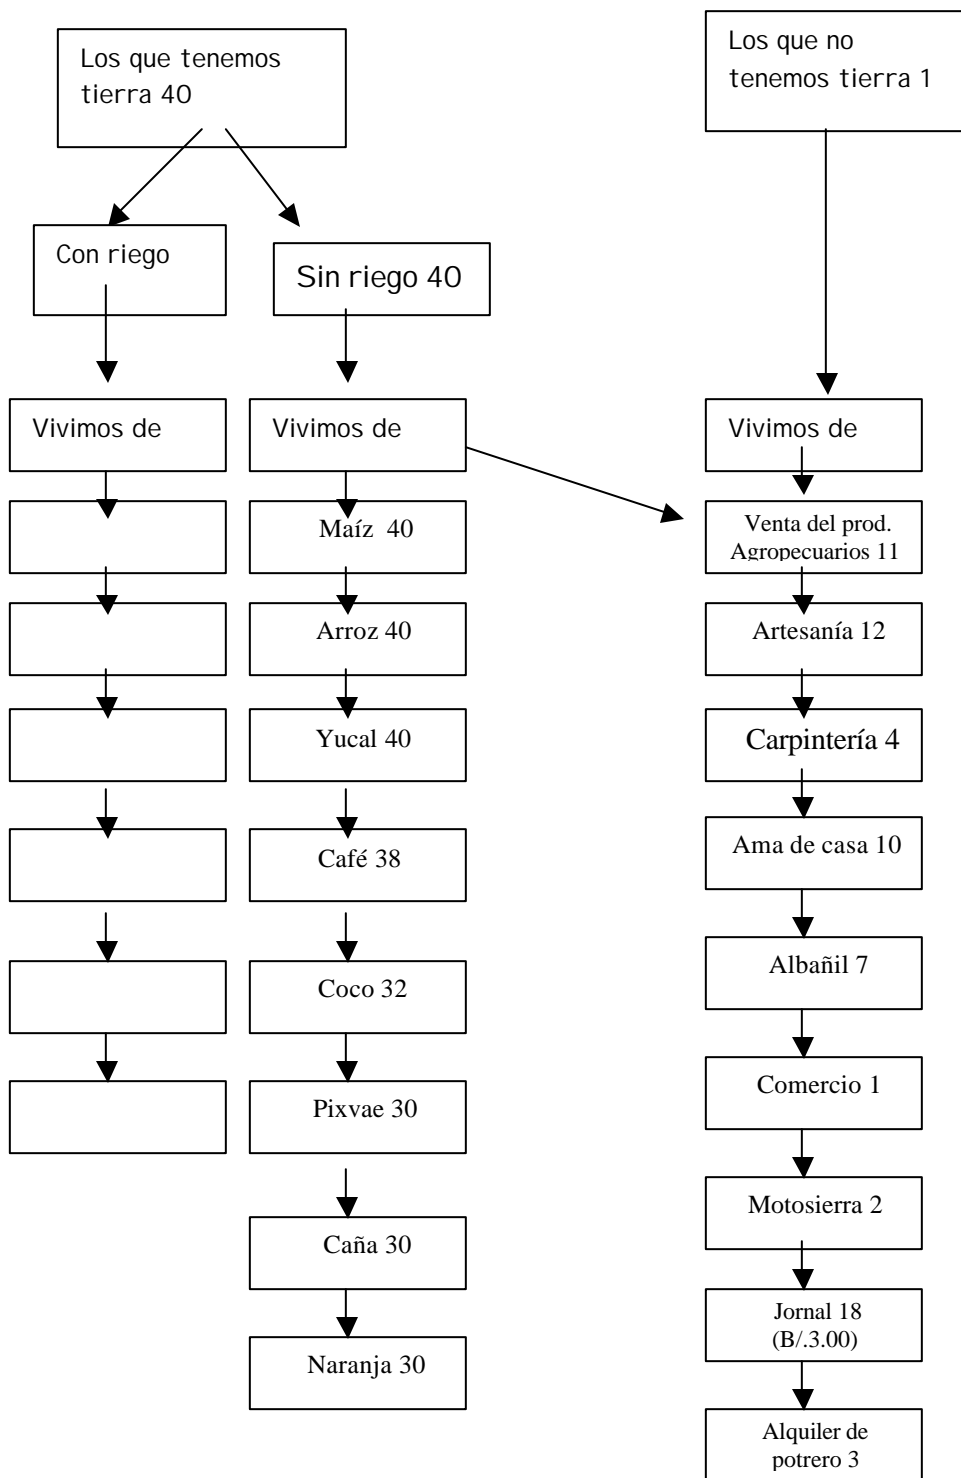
Los que tenemos tierra 40

Con riego

Vivimos de

Sin riego 40

Vivimos de

Maíz 40

Arroz 40

Yucal 40

Café 38

Coco 32

Pixvae 30

Caña 30

Naranja 30

Los que no tenemos tierra 1

Vivimos de

Venta del prod. Agropecuarios 11

Artesanía 12

Carpintería 4

Ama de casa 10

Albañil 7

Comercio 1

Motosierra 2

Jornal 18 (B/.3.00)

Alquiler de potrero 3